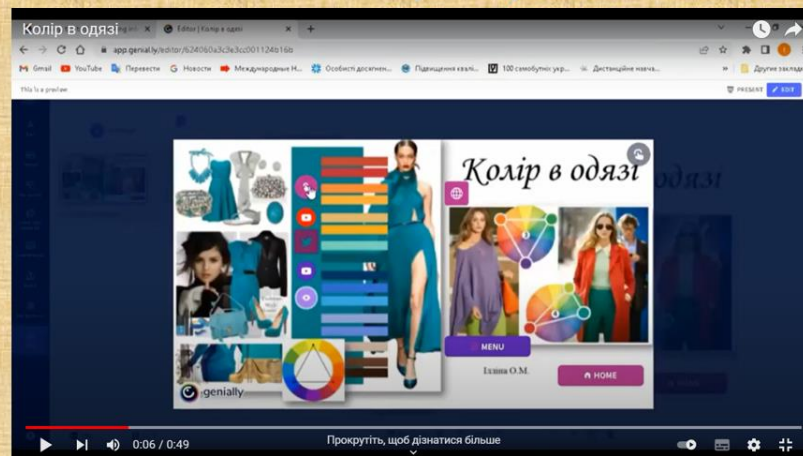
Колір в одязі

Editor | Колір в одязі

app.genial.ly/editor/624060a3c3e3cc001124b16b

Gmail YouTube Перевести Новости Международные Н... Особисті досягнен... Підвищення кваліф... 100 самобутніх укр... Дистанційне навча... Другие закладки

This is a preview

PRESENT EDIT

Колір в одязі

MENU

Ільїна О.М.

HOME

genially

0:06 / 0:49

Прокрутіть, щоб дізнатися більше